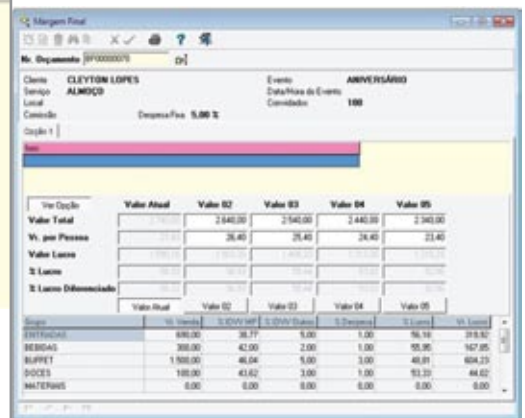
Margem Final

Nr. Orçamento OF00000070

Cliente CLEYTON LOPES
Serviço ALMOÇO
Local
Comissão Despesa Fixa 5,00 %

Evento ANIVERSÁRIO
Data/Hora do Evento
Convidados 100

Opção 1

Item

Ver Opção

| | Valor Atual | Valor 02 | Valor 03 | Valor 04 | Valor 05 |
|---|---|---|---|---|---|
| Valor Total | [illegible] | 2.640,00 | 2.540,00 | 2.440,00 | 2.340,00 |
| Vr. por Pessoa | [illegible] | 26,40 | 25,40 | 24,40 | 23,40 |
| Valor Lucro | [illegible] | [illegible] | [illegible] | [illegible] | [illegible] |
| % Lucro | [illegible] | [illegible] | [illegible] | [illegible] | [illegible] |
| % Lucro Diferenciado | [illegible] | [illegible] | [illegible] | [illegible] | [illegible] |

Valor Atual Valor 02 Valor 03 Valor 04 Valor 05

| Grupo | Vl. Venda | % IDVV MP | % IDVV Outros | % Despesa | % Lucro | Vl. Lucro |
|---|---|---|---|---|---|---|
| ENTRADAS | 690,00 | 38,77 | 5,00 | 1,00 | 56,14 | 319,92 |
| BEBIDAS | 300,00 | 42,00 | 2,00 | 1,00 | 55,95 | 167,85 |
| BUFFET | 1.500,00 | 46,04 | 5,00 | 3,00 | 48,81 | 604,23 |
| DOCES | 100,00 | 43,62 | 3,00 | 1,00 | 53,33 | 44,02 |
| MATERIAIS | 0,00 | 0,00 | 0,00 | 0,00 | 0,00 | 0,00 |